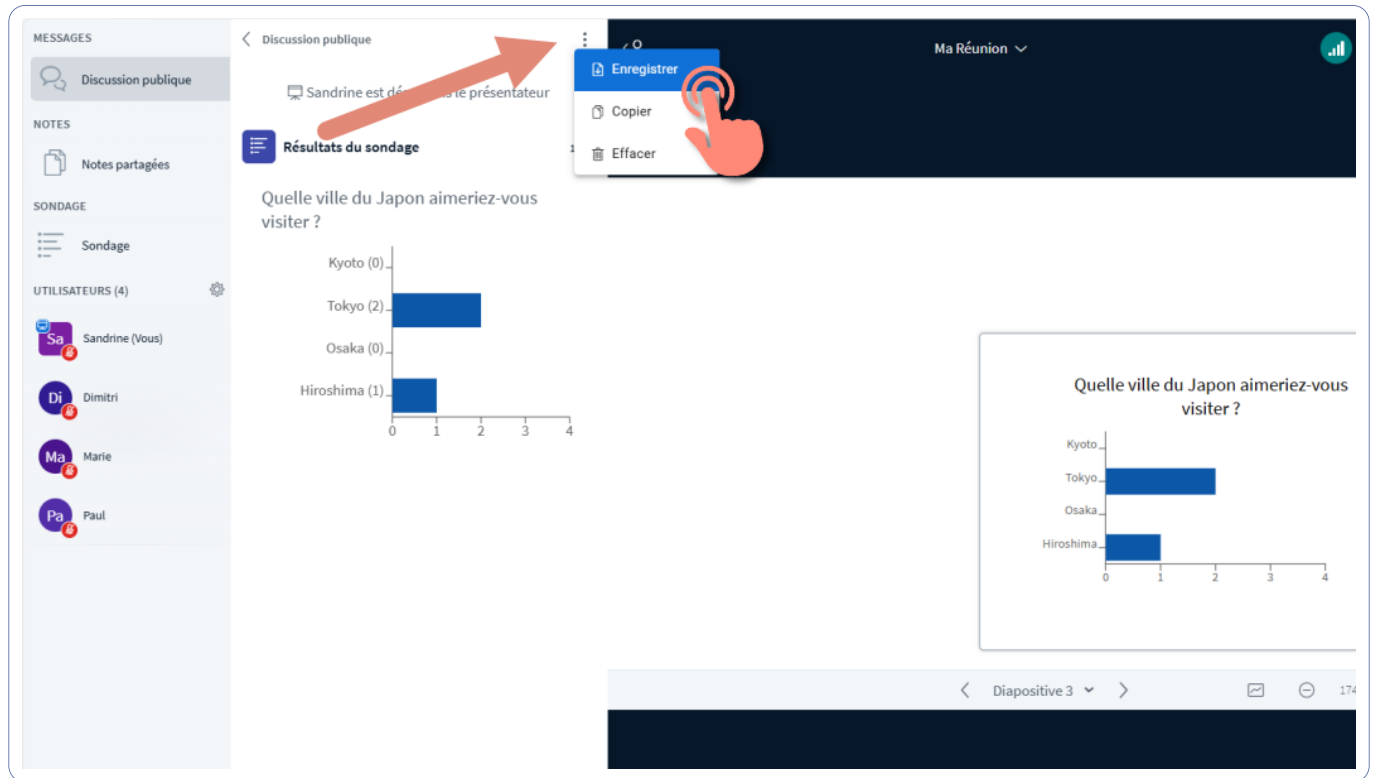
MESSAGES

Discussion publique

NOTES

Notes partagées

SONDAGE

Sondage

UTILISATEURS (4)

Sa Sandrine (Vous)

Di Dimitri

Ma Marie

Pa Paul

Discussion publique

Sandrine est dé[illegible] le présentateur

Résultats du sondage

Quelle ville du Japon aimeriez-vous visiter ?

Kyoto (0)
Tokyo (2)
Osaka (0)
Hiroshima (1)

0 1 2 3 4

Enregistrer
Copier
Effacer

Ma Réunion

Quelle ville du Japon aimeriez-vous visiter ?

Kyoto
Tokyo
Osaka
Hiroshima

0 1 2 3 4

Diapositive 3

174